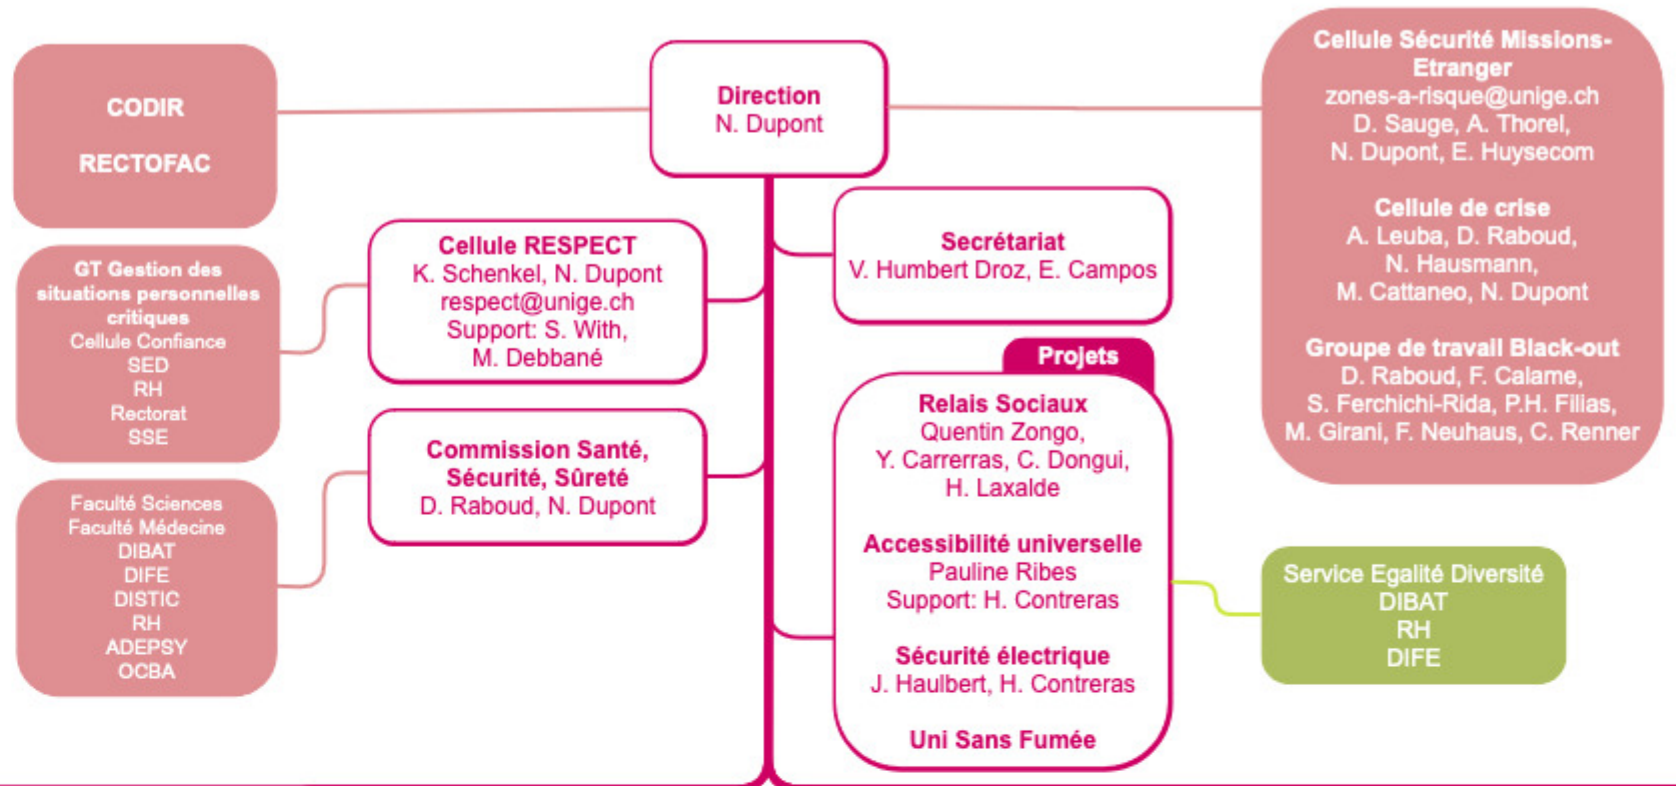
CODIR

RECTOFAC

Direction
N. Dupont

Cellule Sécurité Missions-Etranger
zones-a-risque@unige.ch
D. Sauge, A. Thorel,
N. Dupont, E. Huysecom

Cellule de crise
A. Leuba, D. Raboud,
N. Hausmann,
M. Cattaneo, N. Dupont

Groupe de travail Black-out
D. Raboud, F. Calame,
S. Ferchichi-Rida, P.H. Filias,
M. Girani, F. Neuhaus, C. Renner

GT Gestion des situations personnelles critiques
Cellule Confiance
SED
RH
Rectorat
SSE

Cellule RESPECT
K. Schenkel, N. Dupont
respect@unige.ch
Support: S. With,
M. Debbané

Secrétariat
V. Humbert Droz, E. Campos

Projets

Relais Sociaux
Quentin Zongo,
Y. Carrerras, C. Dongui,
H. Laxalde

Accessibilité universelle
Pauline Ribes
Support: H. Contreras

Sécurité électrique
J. Haulbert, H. Contreras

Uni Sans Fumée

Faculté Sciences
Faculté Médecine
DIBAT
DIFE
DISTIC
RH
ADEPSY
OCBA

Commission Santé, Sécurité, Sûreté
D. Raboud, N. Dupont

Service Egalité Diversité
DIBAT
RH
DIFE